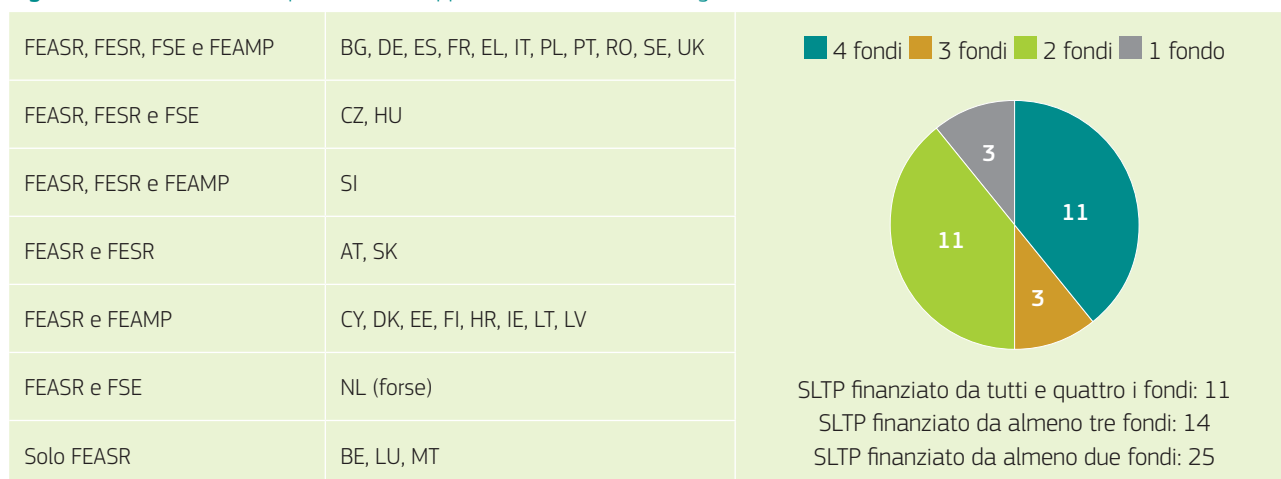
| | |
|---|---|
| FEASR, FESR, FSE e FEAMP | BG, DE, ES, FR, EL, IT, PL, PT, RO, SE, UK |
| FEASR, FESR e FSE | CZ, HU |
| FEASR, FESR e FEAMP | SI |
| FEASR e FESR | AT, SK |
| FEASR e FEAMP | CY, DK, EE, FI, HR, IE, LT, LV |
| FEASR e FSE | NL (forse) |
| Solo FEASR | BE, LU, MT |

4 fondi 3 fondi 2 fondi 1 fondo

3
11
11
3

SLTP finanziato da tutti e quattro i fondi: 11
SLTP finanziato da almeno tre fondi: 14
SLTP finanziato da almeno due fondi: 25